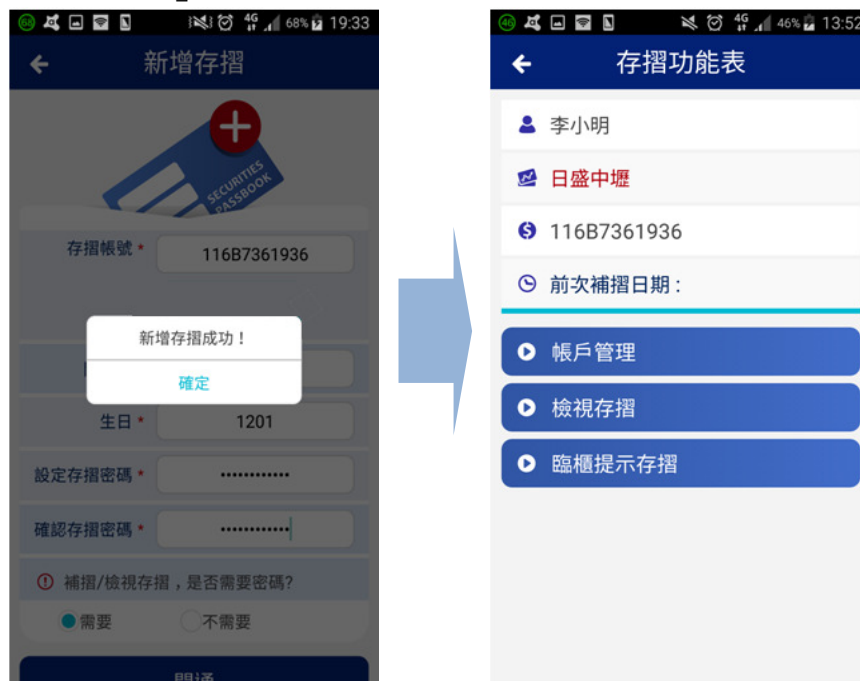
68% 19:33

新增存摺

SECURITIES PASSBOOK

存摺帳號 * 116B7361936

新增存摺成功！

確定

生日 * 1201

設定存摺密碼 * ••••••••••••

確認存摺密碼 * ••••••••••••

補摺/檢視存摺，是否需要密碼?

需要 不需要

開通

46% 13:52

存摺功能表

李小明

日盛中壢

116B7361936

前次補摺日期：

帳戶管理

檢視存摺

臨櫃提示存摺